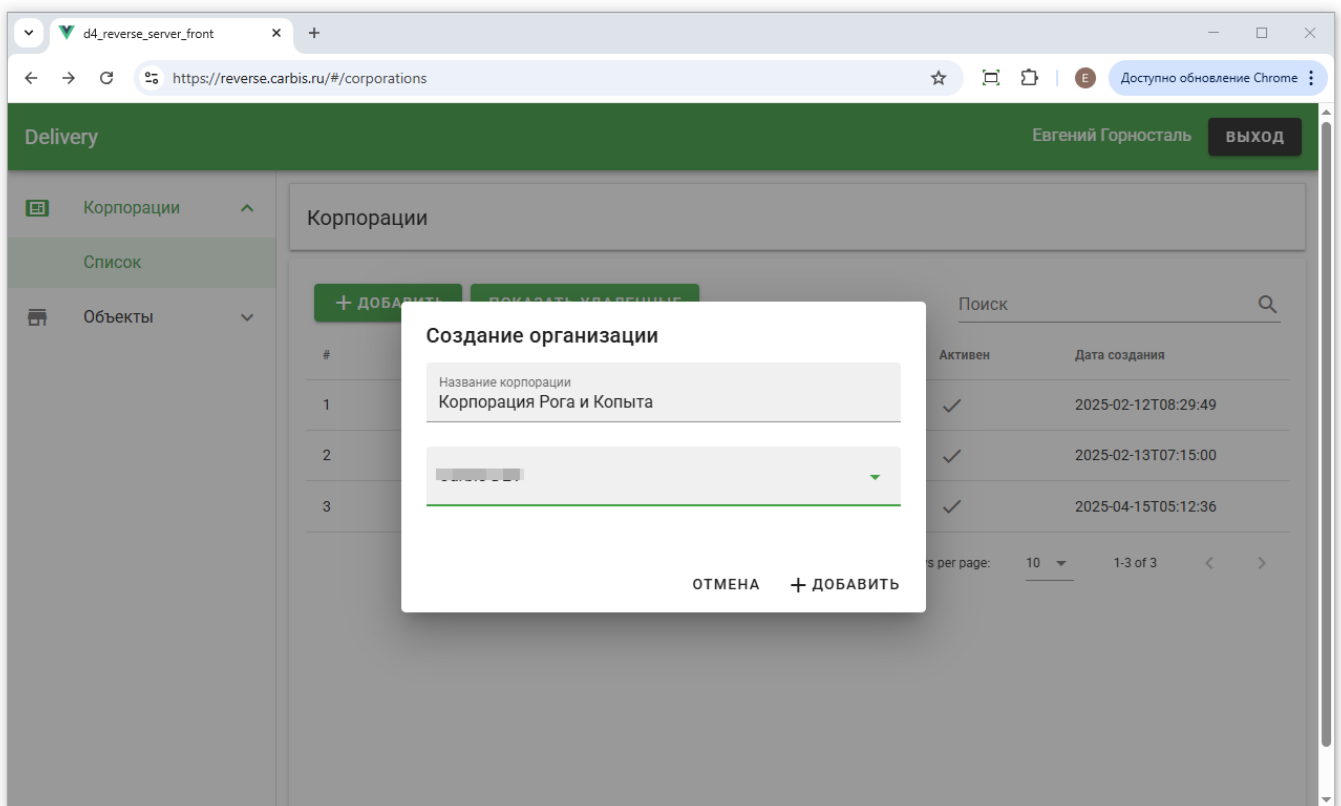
d4_reverse_server_front

https://reverse.carbis.ru/#/corporations

E

Доступно обновление Chrome

Delivery

Евгений Горносталь

ВЫХОД

Корпорации

Список

Объекты

Корпорации

+ ДОБА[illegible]

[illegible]

Поиск

| # | Активен | Дата создания |
|---|---|---|
| 1 | ✓ | 2025-02-12T08:29:49 |
| 2 | ✓ | 2025-02-13T07:15:00 |
| 3 | ✓ | 2025-04-15T05:12:36 |

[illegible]s per page: 10

1-3 of 3

Создание организации

Название корпорации

Корпорация Рога и Копыта

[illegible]

ОТМЕНА

+ ДОБАВИТЬ